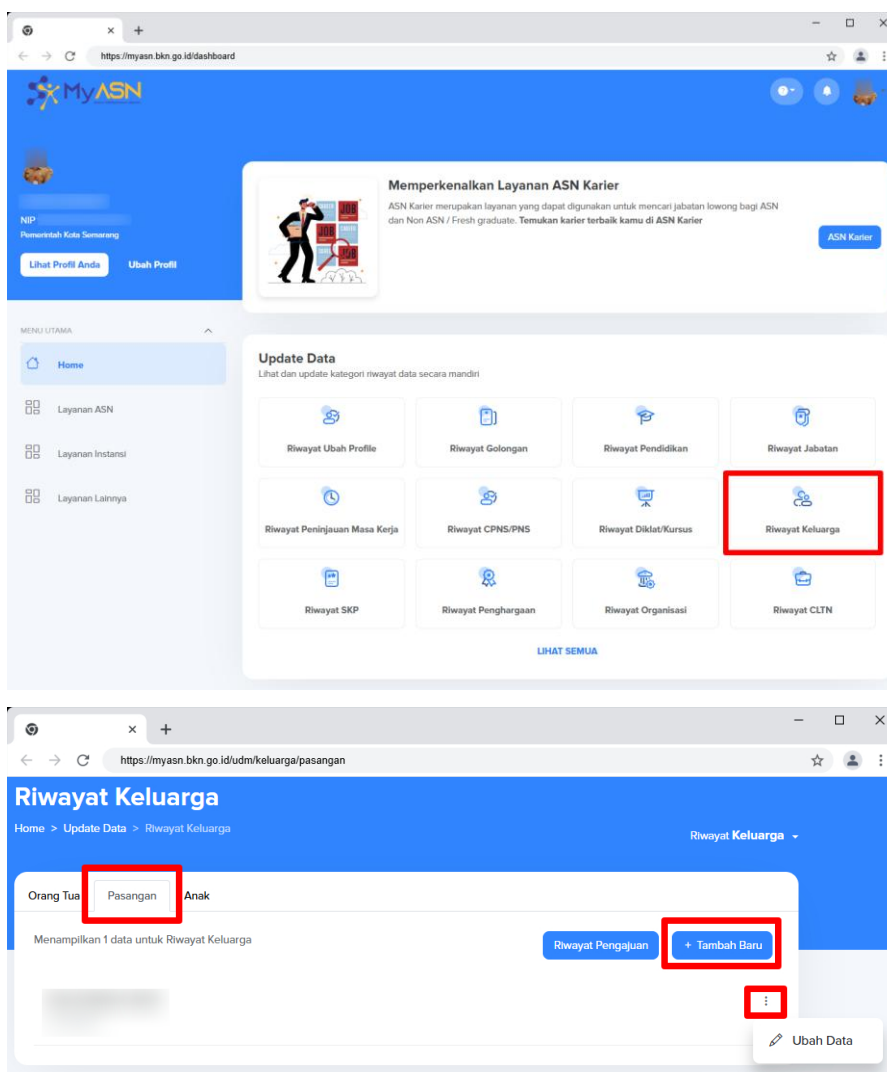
https://myasn.bkn.go.id/dashboard

MyASN

NIP
Pemerintah Kota Semarang

Lihat Profil Anda
Ubah Profil

JOB
JOB
JOB

Memperkenalkan Layanan ASN Karier
ASN Karier merupakan layanan yang dapat digunakan untuk mencari jabatan lowong bagi ASN dan Non ASN / Fresh graduate. Temukan karier terbaik kamu di ASN Karier

ASN Karier

MENU UTAMA
Home
Layanan ASN
Layanan Instansi
Layanan Lainnya

Update Data
Lihat dan update kategori riwayat data secara mandiri

Riwayat Ubah Profile
Riwayat Golongan
Riwayat Pendidikan
Riwayat Jabatan
Riwayat Peninjauan Masa Kerja
Riwayat CPNS/PNS
Riwayat Diklat/Kursus
Riwayat Keluarga
Riwayat SKP
Riwayat Penghargaan
Riwayat Organisasi
Riwayat CLTN

LIHAT SEMUA

https://myasn.bkn.go.id/udm/keluarga/pasangan

Riwayat Keluarga
Home > Update Data > Riwayat Keluarga
Riwayat Keluarga

Orang Tua
Pasangan
Anak

Menampilkan 1 data untuk Riwayat Keluarga
Riwayat Pengajuan
+ Tambah Baru

Ubah Data